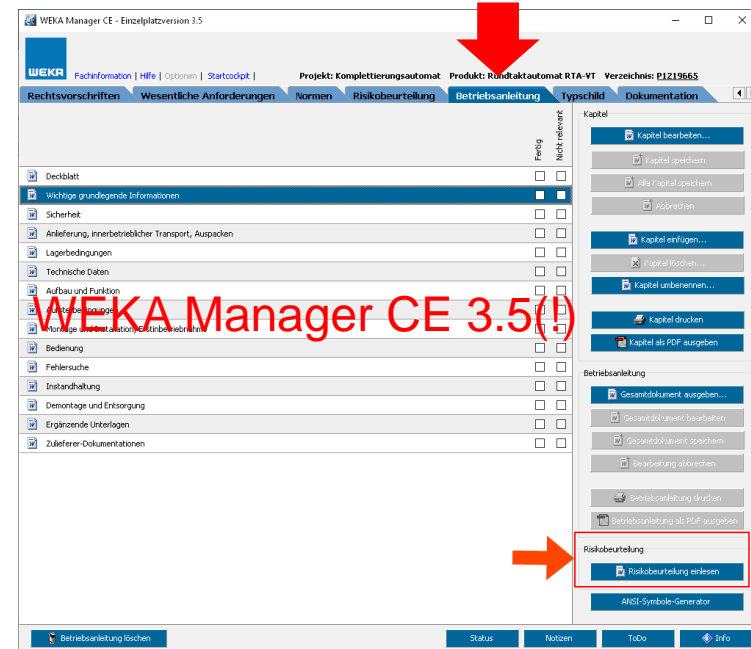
WEKA Manager CE - Einzelplatzversion 3.5

WEKA

Fachinformation | Hilfe | Optionen | Startcockpit |

Projekt: Komplettierungsautomat Produkt: Rundtaktautomat RTA-VT Verzeichnis: P1219665

Rechtsvorschriften | Wesentliche Anforderungen | Normen | Risikobeurteilung | Betriebsanleitung | Typschild | Dokumentation

Fertig | Nicht relevant

Deckblatt
Wichtige grundlegende Informationen
Sicherheit
Anlieferung, innerbetrieblicher Transport, Auspacken
Lagerbedingungen
Technische Daten
Aufbau und Funktion
Aufstellbedingungen
Montage und Installation, Erstinbetriebnahme
Bedienung
Fehlersuche
Instandhaltung
Demontage und Entsorgung
Ergänzende Unterlagen
Zulieferer-Dokumentationen

WEKA Manager CE 3.5(!)

Kapitel
Kapitel bearbeiten...
Kapitel speichern
Alle Kapitel speichern
Abbrechen
Kapitel einfügen...
Kapitel löschen...
Kapitel umbenennen...
Kapitel drucken
Kapitel als PDF ausgeben

Betriebsanleitung
Gesamtdokument ausgeben...
Gesamtdokument bearbeiten
Gesamtdokument speichern
Bearbeitung abbrechen
Betriebsanleitung drucken
Betriebsanleitung als PDF ausgeben

Risikobeurteilung
Risikobeurteilung einlesen

ANSI-Symbole-Generator

Betriebsanleitung löschen | Status | Notizen | ToDo | Info